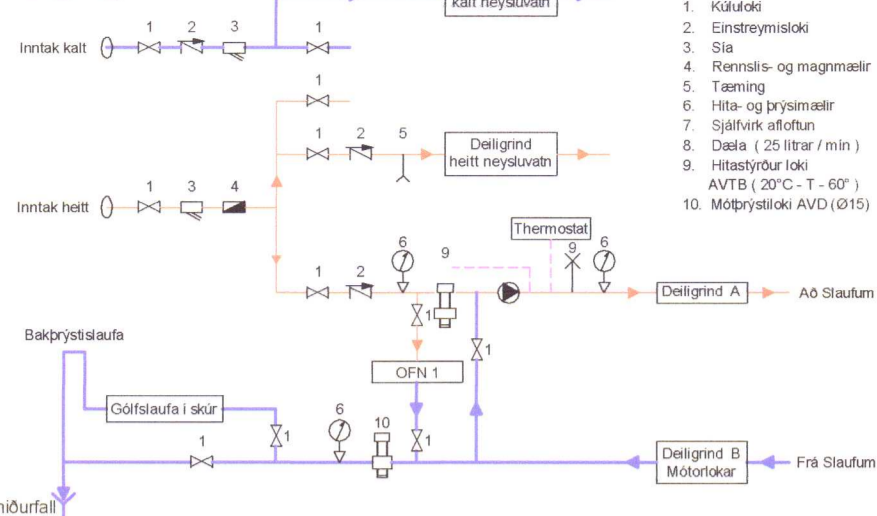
kalt neysluvatn

1. Kúluloki
2. Einstreymisloki
3. Sía
4. Rennslis- og magnmælir
5. Tæming
6. Hita- og þrýsimælir
7. Sjálfvirk afloftun
8. Dæla ( 25 lítrar / mín )
9. Hitastýrður loki AVTB ( 20°C - T - 60° )
10. Mótþrýstiloki AVD (Ø15)

Inntak kalt
1 2 3 1

1

1 2 5
Deiligrind heitt neysluvatn

Inntak heitt
1 3 4

Thermostat
6 9 9 6
1 2
Deiligrind A
Að Slaufum

1
1

Bakþrýstislaufa

OFN 1

Gólfslaufa í skúr
6 10
1
1 1

Deiligrind B Mótorlokar
Frá Slaufum

niðurfall